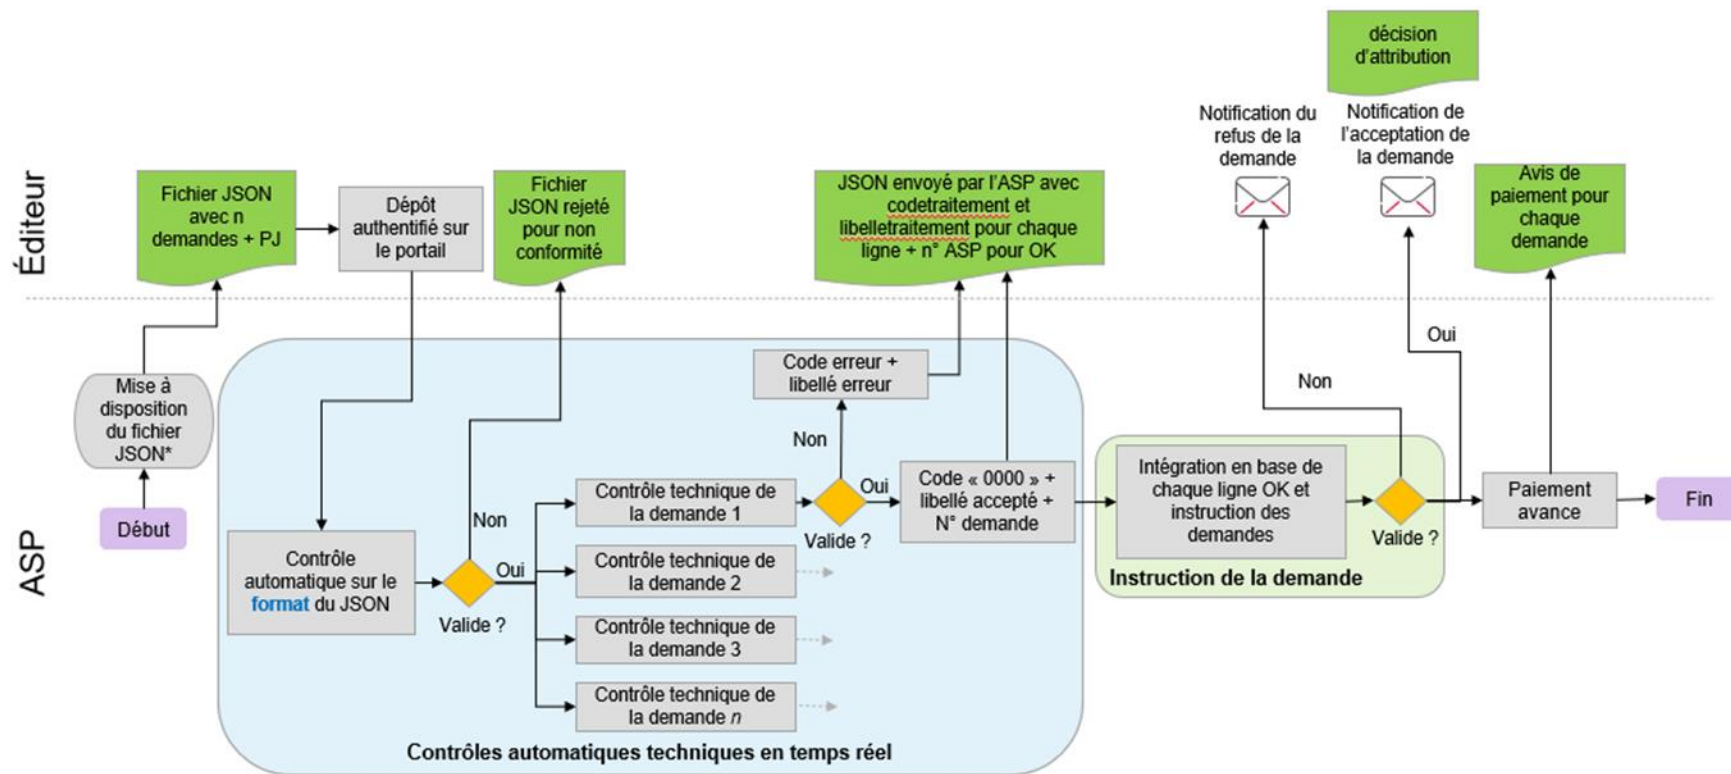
Éditeur

ASP

Début

Mise à disposition du fichier JSON*

Fichier JSON avec n demandes + PJ

Dépôt authentifié sur le portail

Fichier JSON rejeté pour non conformité

Contrôle automatique sur le format du JSON

Valide ?

Non

Oui

Contrôle technique de la demande 1

Contrôle technique de la demande 2

Contrôle technique de la demande 3

Contrôle technique de la demande $n$

Valide ?

Non

Oui

Code erreur + libellé erreur

Code « 0000 » + libellé accepté + N° demande

JSON envoyé par l'ASP avec codetraitement et libelletraitement pour chaque ligne + n° ASP pour OK

Contrôles automatiques techniques en temps réel

Intégration en base de chaque ligne OK et instruction des demandes

Valide ?

Instruction de la demande

Non

Oui

Notification du refus de la demande

décision d'attribution

Notification de l'acceptation de la demande

Paiement avance

Avis de paiement pour chaque demande

Fin